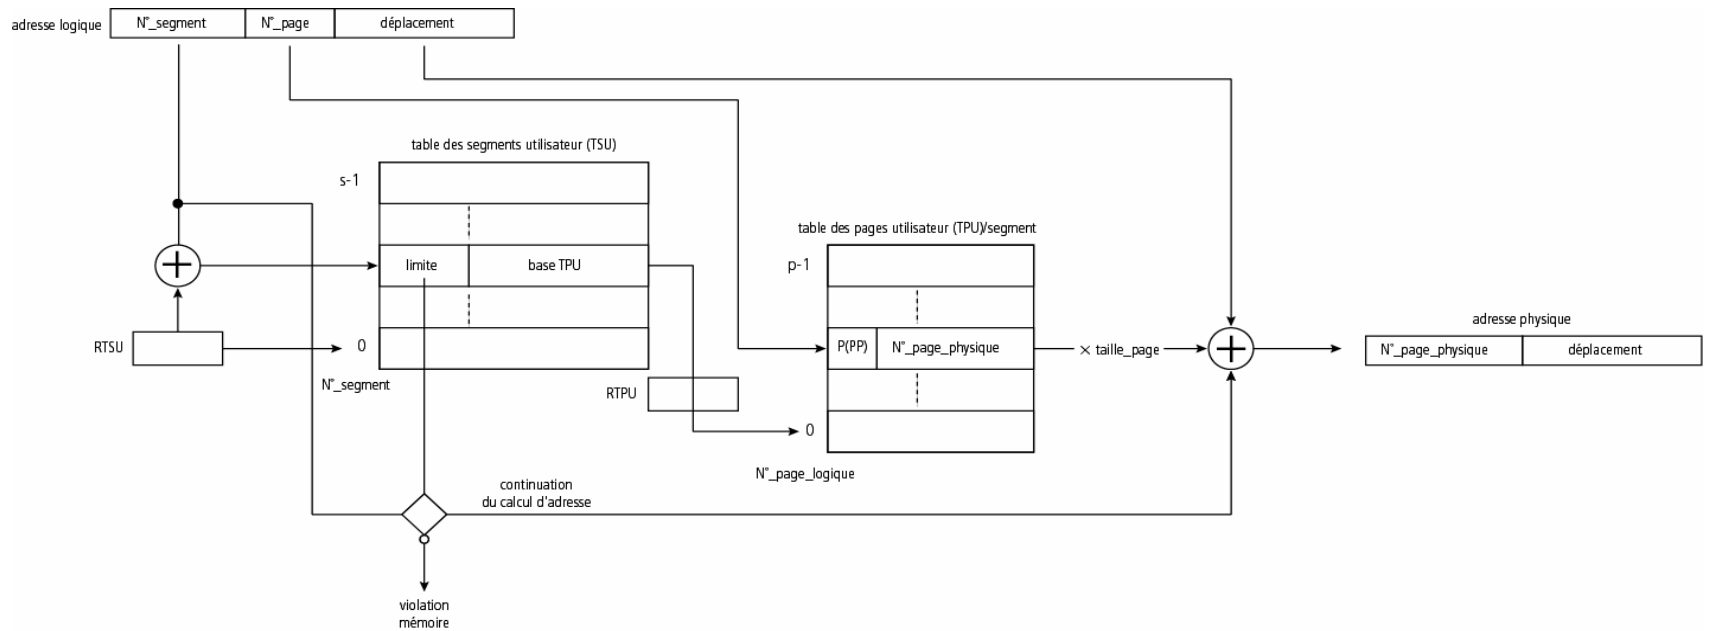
adresse logique

| N°_segment | N°_page | déplacement |
|---|---|---|

table des segments utilisateur (TSU)

s-1

limite

base TPU

RTSU

0

N°_segment

table des pages utilisateur (TPU)/segment

p-1

P(PP)

N°_page_physique

× taille_page

RTPU

0

N°_page_logique

adresse physique

| N°_page_physique | déplacement |
|---|---|

continuation du calcul d'adresse

violation mémoire